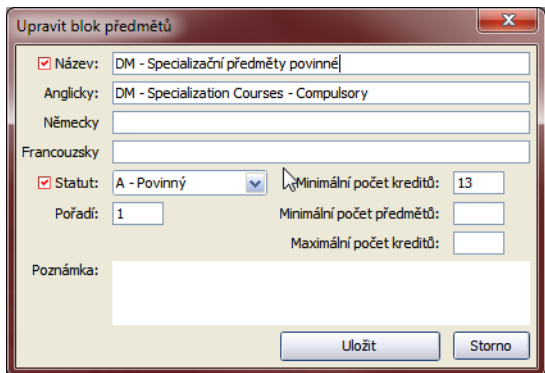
Upravit blok předmětů

Název: DM - Specializační předměty povinné

Anglicky: DM - Specialization Courses - Compulsory

Německy

Francouzsky

Statut: A - Povinný

Minimální počet kreditů: 13

Pořadí: 1

Minimální počet předmětů:

Maximální počet kreditů:

Poznámka:

Uložit

Storno